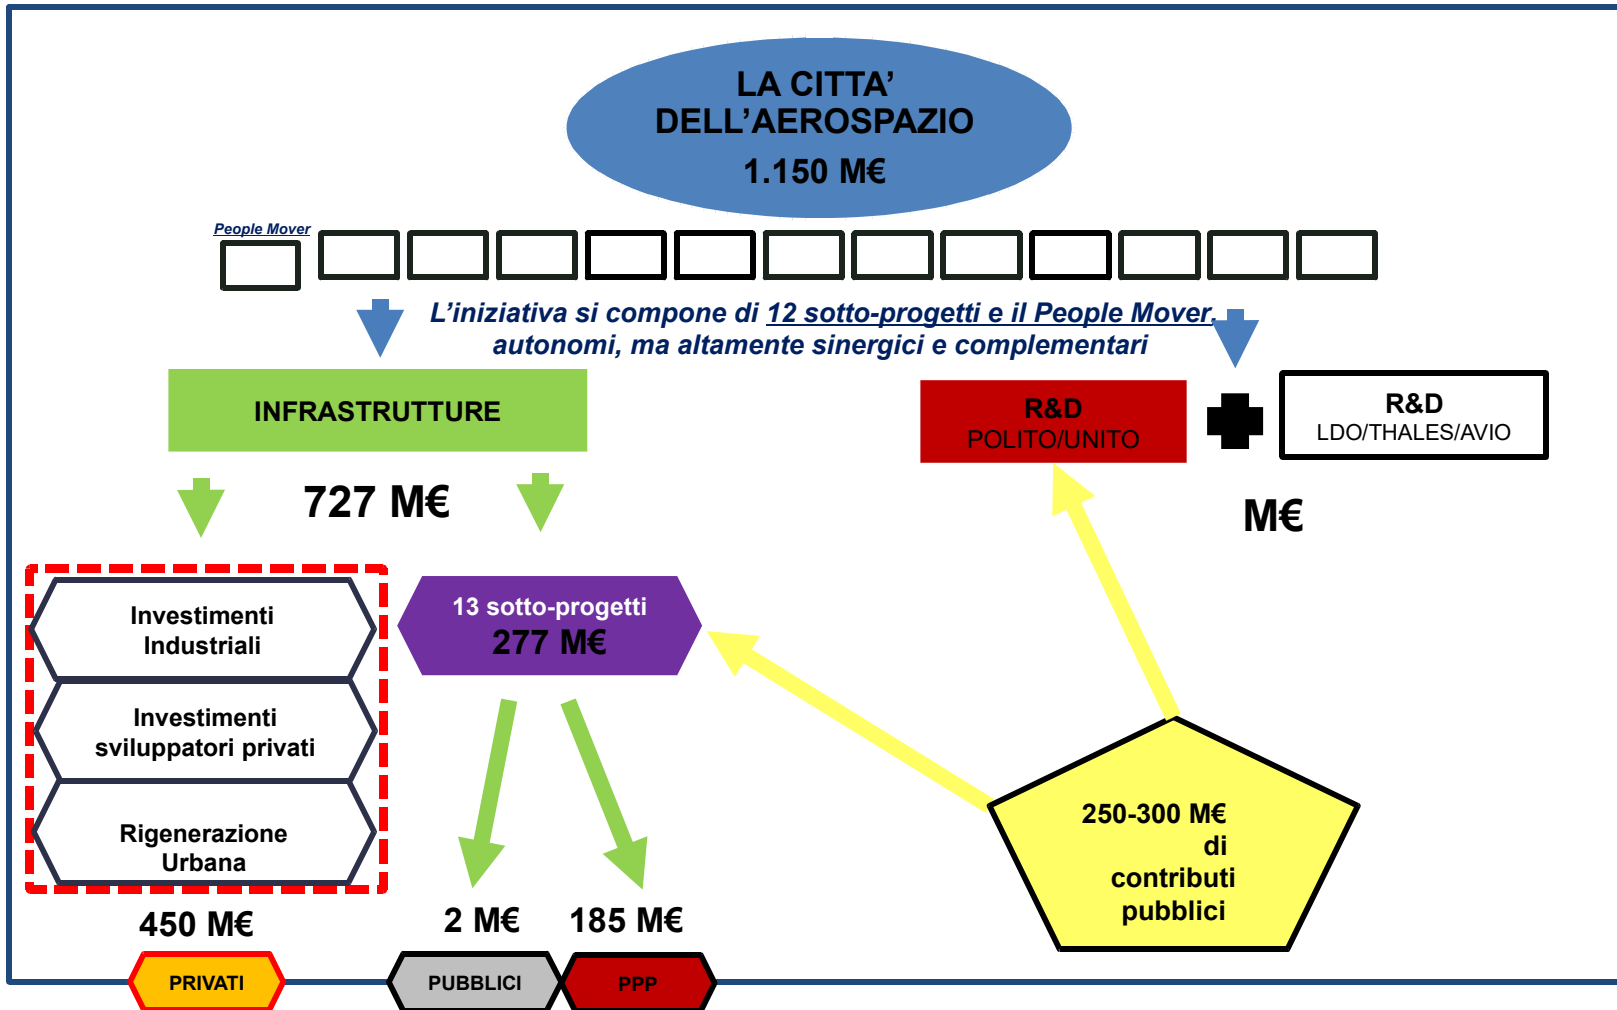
LA CITTA'
DELL'AEROSPAZIO
1.150 M€

People Mover

L'iniziativa si compone di 12 sotto-progetti e il People Mover, autonomi, ma altamente sinergici e complementari

INFRASTRUTTURE

727 M€

R&D
POLITO/UNITO

R&D
LDO/THALES/AVIO

M€

Investimenti Industriali

Investimenti sviluppatori privati

Rigenerazione Urbana

13 sotto-progetti
277 M€

250-300 M€
di
contributi
pubblici

450 M€

2 M€

185 M€

PRIVATI

PUBBLICI

PPP